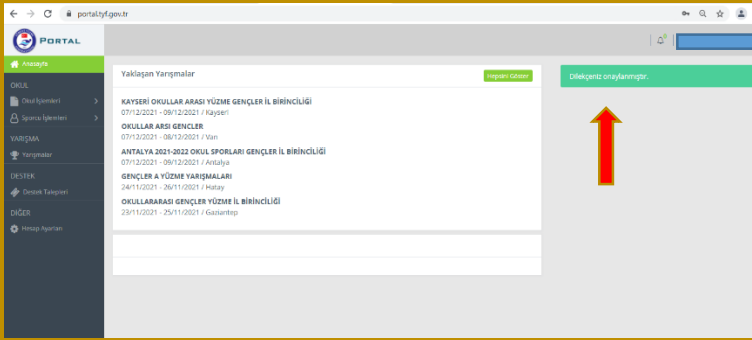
portal.tyf.gov.tr

PORTAL

Anasayfa

OKUL

Okul İşlemleri

Sporcu İşlemleri

YARIŞMA

Yarışmalar

DESTEK

Destek Talepleri

DİĞER

Hesap Ayarları

Yaklaşan Yarışmalar

Hepsini Göster

KAYSERİ OKULLAR ARASI YÜZME GENÇLER İL BİRİNCİLİĞİ
07/12/2021 - 09/12/2021 / Kayseri

OKULLAR ARSI GENCLER
07/12/2021 - 08/12/2021 / Van

ANTALYA 2021-2022 OKUL SPORLARI GENÇLER İL BİRİNCİLİĞİ
07/12/2021 - 09/12/2021 / Antalya

GENÇLER A YÜZME YARIŞMALARI
24/11/2021 - 26/11/2021 / Hatay

OKULLARARASI GENÇLER YÜZME İL BİRİNCİLİĞİ
23/11/2021 - 25/11/2021 / Gaziantep

Dilekçeniz onaylanmıştır.